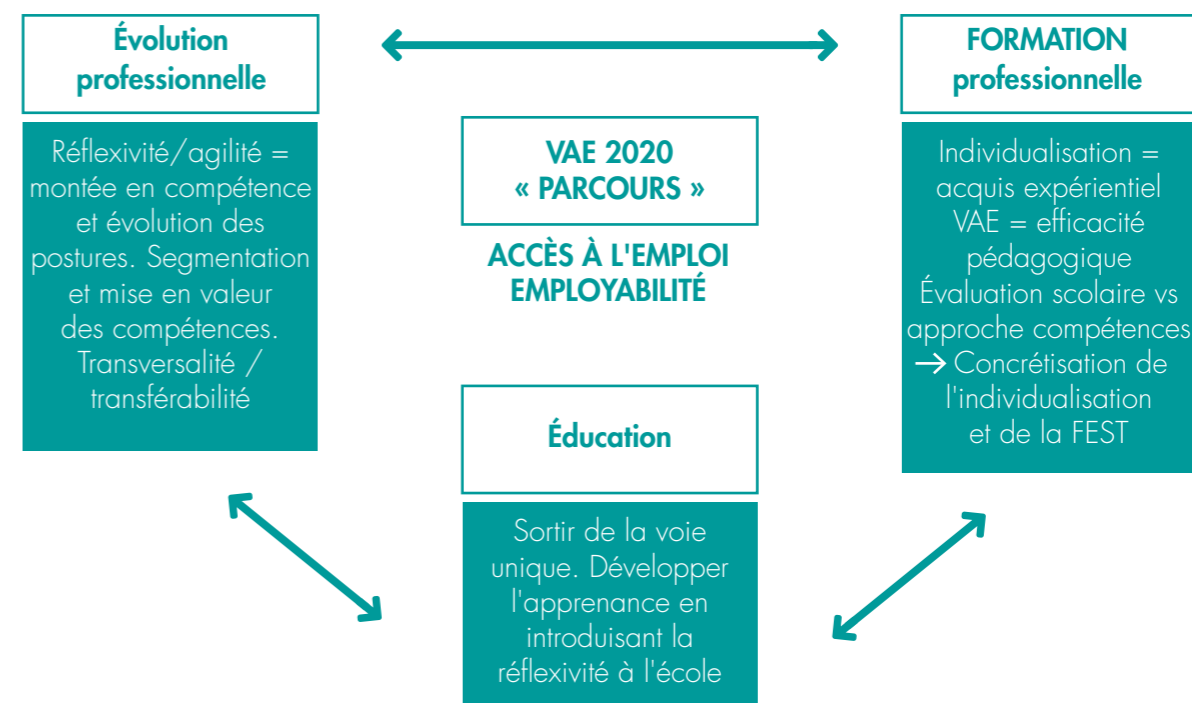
Évolution professionnelle

Réflexivité/agilité = montée en compétence et évolution des postures. Segmentation et mise en valeur des compétences. Transversalité / transférabilité

VAE 2020 « PARCOURS »

ACCÈS À L'EMPLOI EMPLOYABILITÉ

FORMATION professionnelle

Individualisation = acquis expérientiel VAE = efficacité pédagogique Évaluation scolaire vs approche compétences → Concrétisation de l'individualisation et de la FEST

Éducation

Sortir de la voie unique. Développer l'apprenance en introduisant la réflexivité à l'école